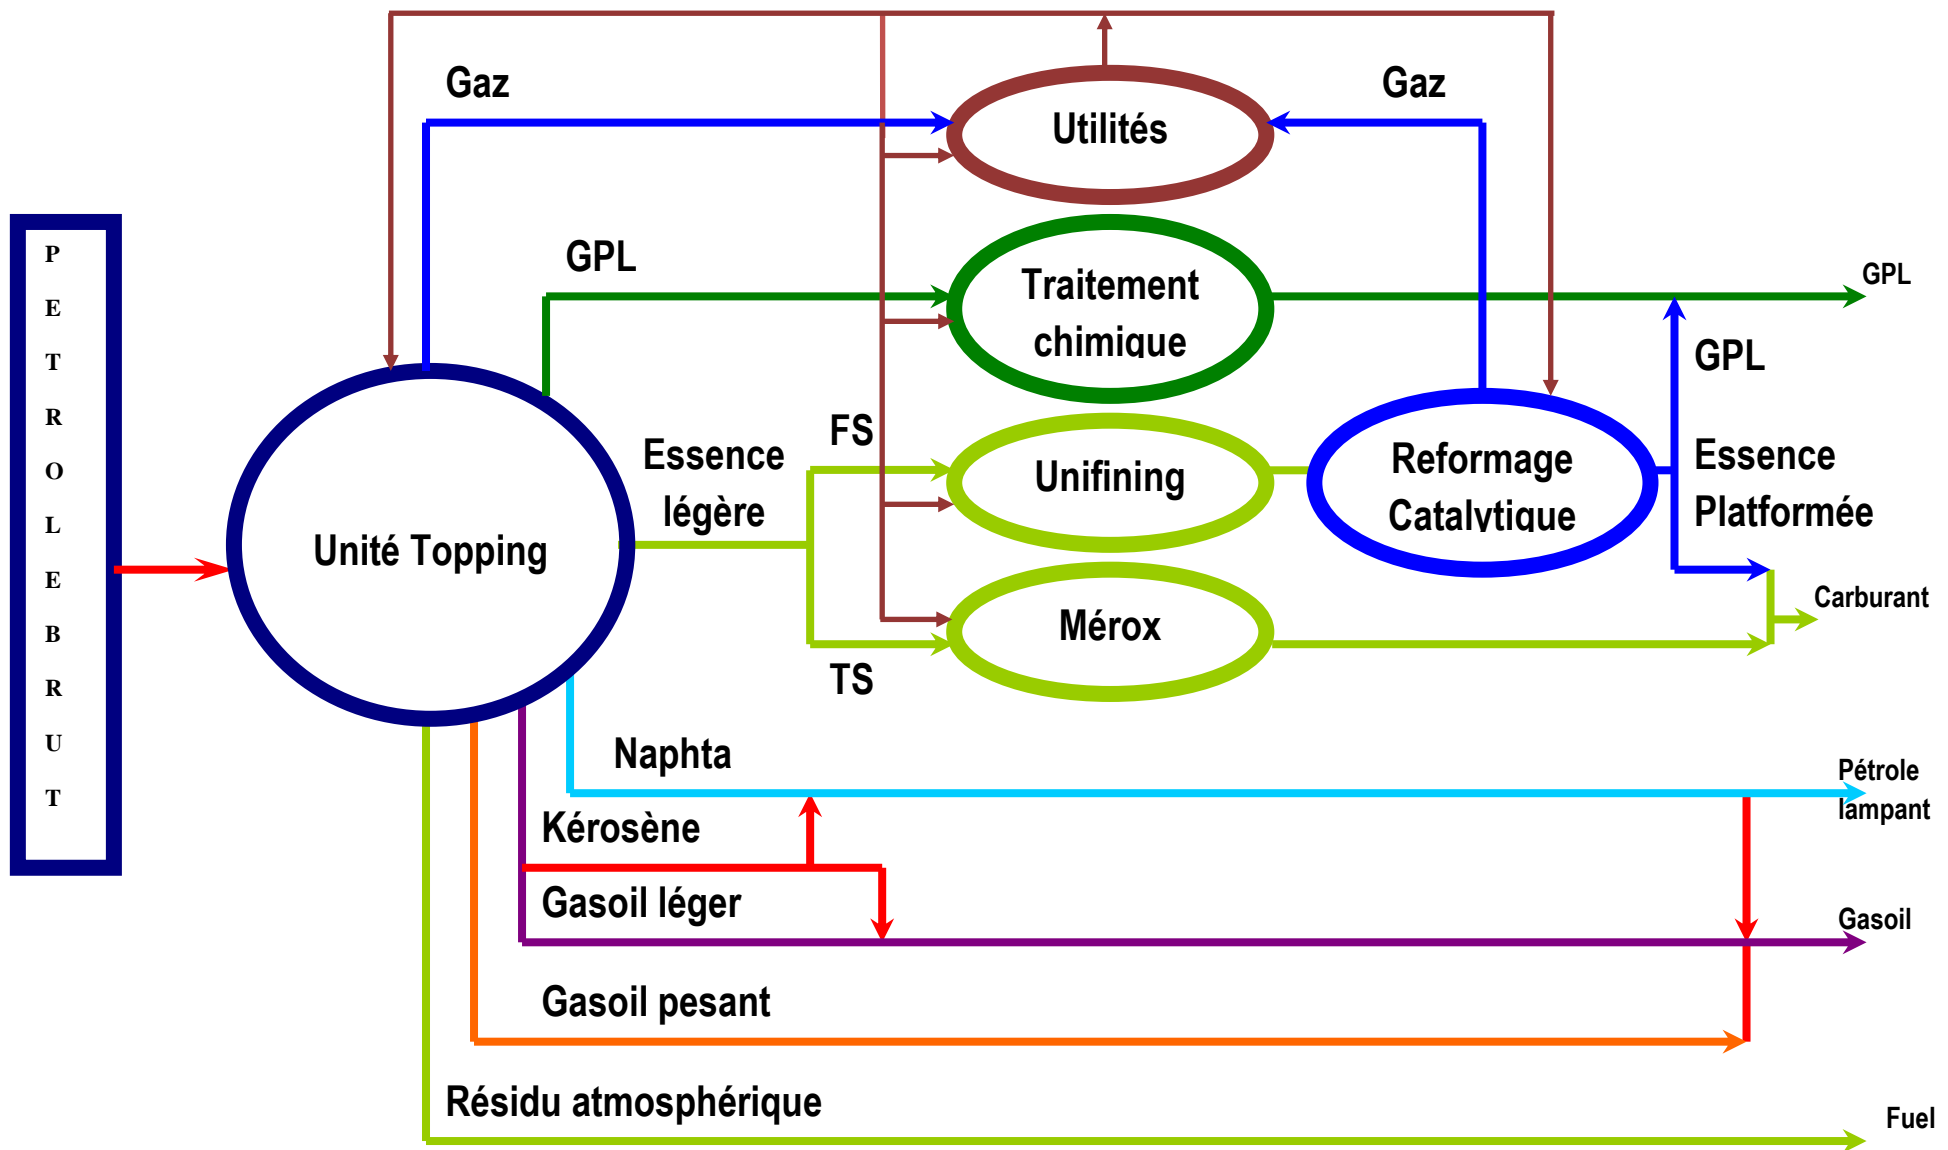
PETROLE BRUT

Gaz

Utilités

Gaz

GPL

Traitement chimique

GPL

GPL

Unité Topping

Essence légère

FS

Unifining

Reformage Catalytique

Essence Platformée

Carburant

Mérox

TS

Naphta

Pétrole lampant

Kérosène

Gasoil léger

Gasoil

Gasoil pesant

Résidu atmosphérique

Fuel